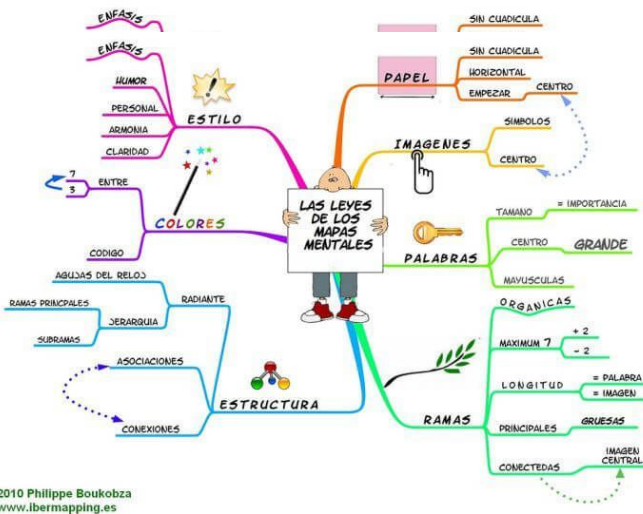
LAS LEYES DE LOS MAPAS MENTALES

ENFASIS

ESTILO
ENFASIS
HUMOR
PERSONAL
ARMONIA
CLARIDAD

COLORES
ENTRE
7
3
CODIGO

ESTRUCTURA
RADIANTE
AGUJAS DEL RELOJ
JERARQUIA
RAMAS PRINCIPALES
SUBRAMAS
ASOCIACIONES
CONEXIONES

PAPEL
SIN CUADICULA
SIN CUADICULA
HORIZONTAL
EMPEZAR
CENTRO

IMAGENES
SIMBOLOS
CENTRO

PALABRAS
TAMANO
= IMPORTANCIA
CENTRO
GRANDE
MAYUSCULAS

RAMAS
ORGANICAS
MAXIMUM 7
+ 2
- 2
LONGITUD
= PALABRA
= IMAGEN
PRINCIPALES
GRUESAS
CONECTEDAS
IMAGEN CENTRAL

2010 Philippe Boukobza
www.ibermapping.es